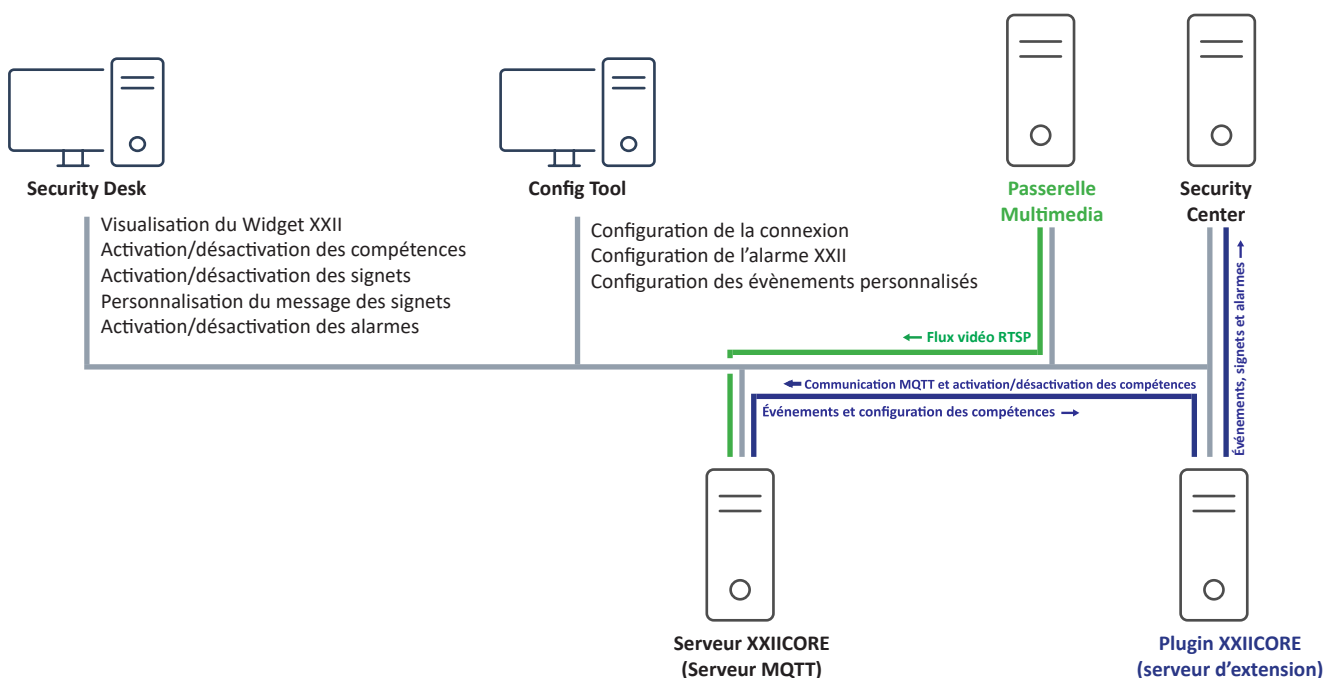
Security Desk

Visualisation du Widget XXII
Activation/désactivation des compétences
Activation/désactivation des signets
Personnalisation du message des signets
Activation/désactivation des alarmes

Config Tool

Configuration de la connexion
Configuration de l'alarme XXII
Configuration des évènements personnalisés

Passerelle Multimedia

Security Center

Événements, signets et alarmes

Flux vidéo RTSP

Communication MQTT et activation/désactivation des compétences

Événements et configuration des compétences

Serveur XXIICORE (Serveur MQTT)

Plugin XXIICORE (serveur d'extension)